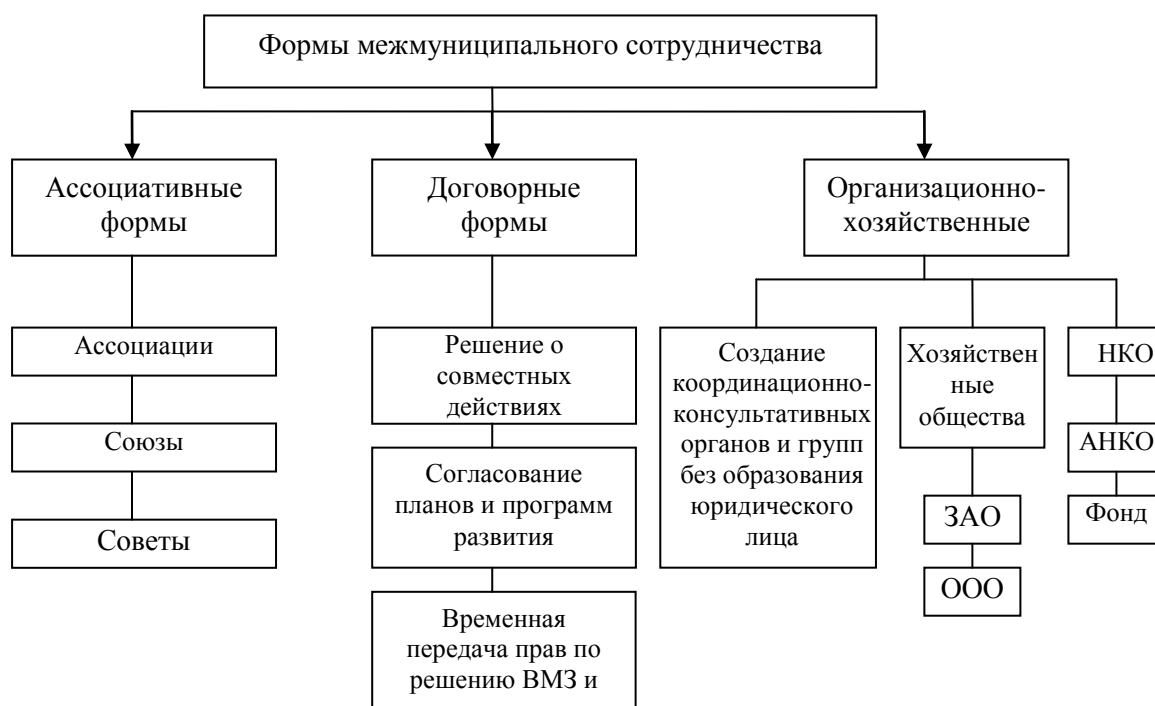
Формы межмуниципального сотрудничества

Ассоциативные формы

Ассоциации

Союзы

Советы

Договорные формы

Решение о совместных действиях

Согласование планов и программ развития

Временная передача прав по решению ВМЗ и

Организационно-хозяйственные

Создание координационно-консультативных органов и групп без образования юридического лица

Хозяйствен ные общества

ЗАО

ООО

НКО

АНКО

Фонд